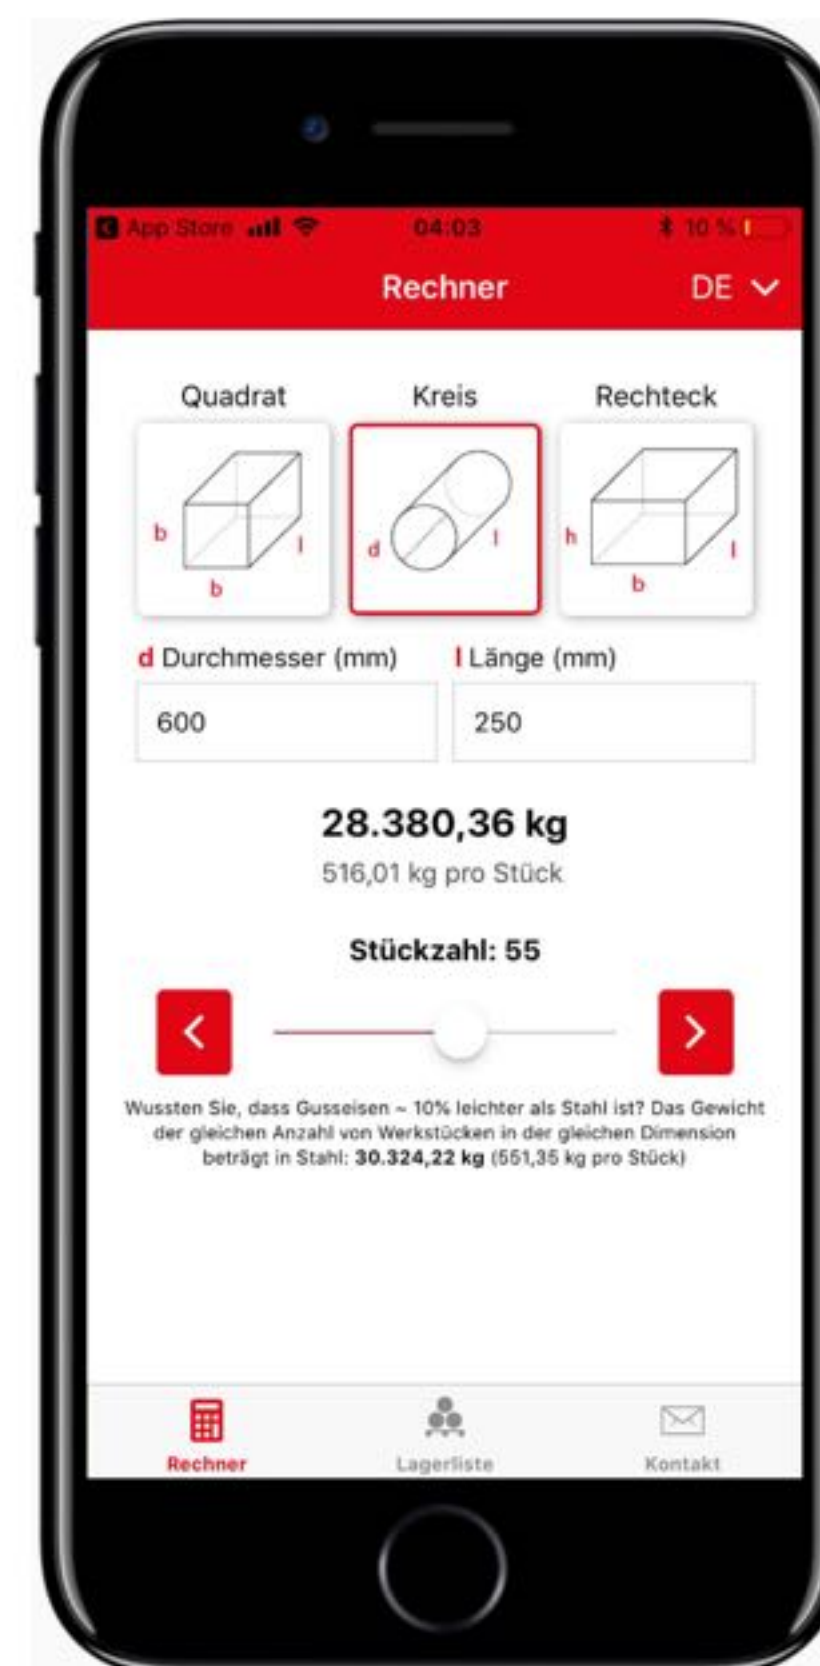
App Store 04:03 10 %

Rechner DE

Quadrat Kreis Rechteck

b b l
d l
h b l

d Durchmesser (mm)
l Länge (mm)

600
250

28.380,36 kg
516,01 kg pro Stück

Stückzahl: 55

<
>

Wussten Sie, dass Gusseisen ~ 10% leichter als Stahl ist? Das Gewicht der gleichen Anzahl von Werkstücken in der gleichen Dimension beträgt in Stahl: **30.324,22 kg** (551,35 kg pro Stück)

Rechner Lagerliste Kontakt